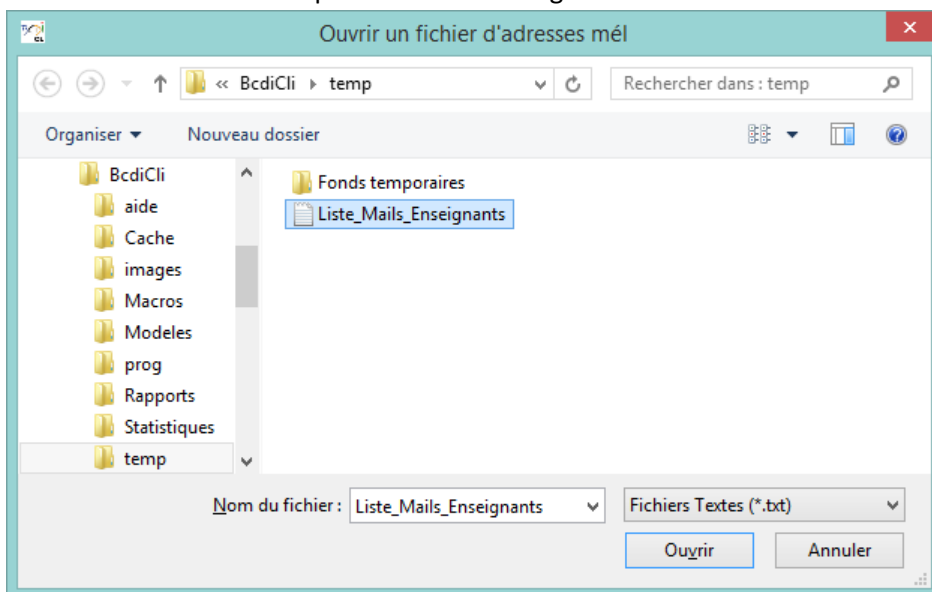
Ouvrir un fichier d'adresses mél

« BcdiCli ▸ temp

Rechercher dans : temp

Organiser ▾ Nouveau dossier

BcdiCli
aide
Cache
images
Macros
Modeles
prog
Rapports
Statistiques
temp

Fonds temporaires
Liste_Mails_Enseignants

Nom du fichier : Liste_Mails_Enseignants

Fichiers Textes (*.txt)

Ouvrir

Annuler